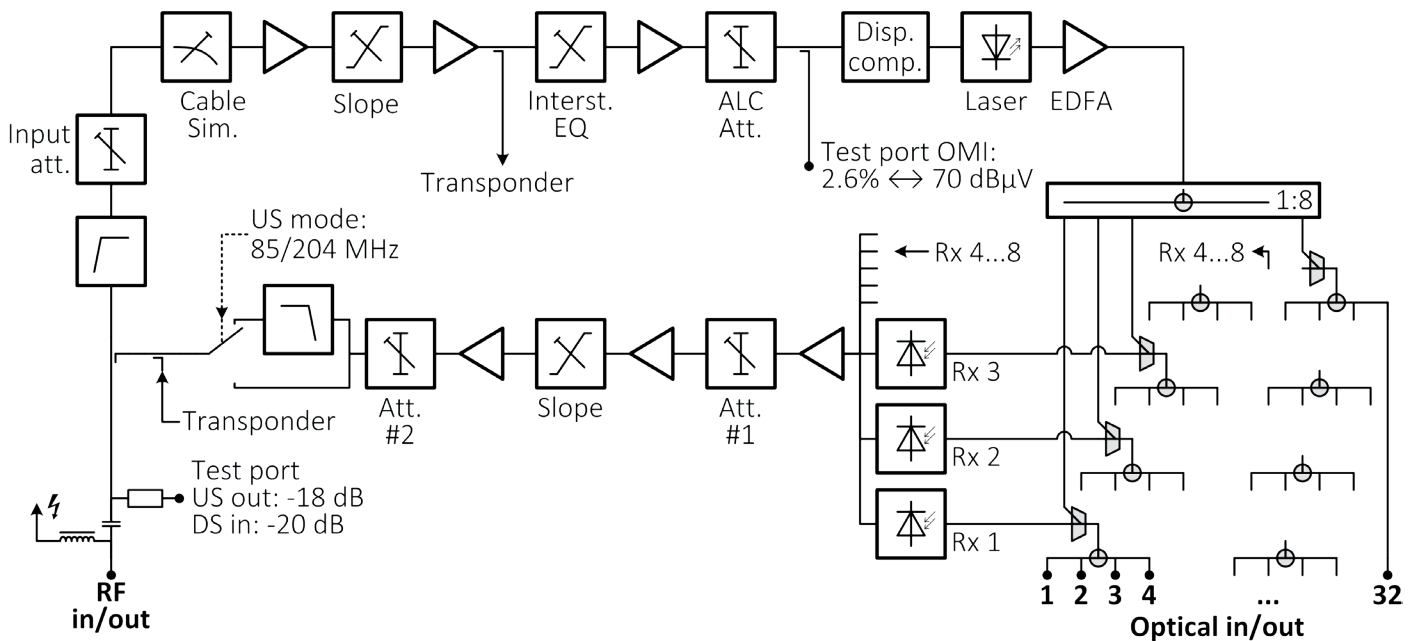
Cable Sim.

Slope

Interst. EQ

ALC Att.

Disp. comp.

Laser

EDFA

Input att.

Transponder

Test port OMI: 2.6% $\leftrightarrow$ 70 dBµV

1:8

US mode: 85/204 MHz

Rx 4...8

Rx 4...8

Rx 3

Rx 2

Rx 1

Transponder

Att. #2

Slope

Att. #1

Test port
US out: -18 dB
DS in: -20 dB

RF in/out

1 2 3 4

...

32

Optical in/out